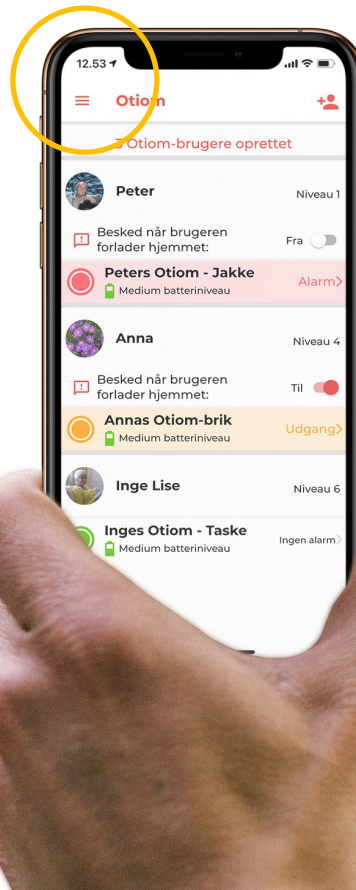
12.53

Otiom

3 Otiom-brugere oprettet

Peter
Niveau 1

Besked når brugeren forlader hjemmet:
Fra

Peters Otiom - Jakke
Medium batteriniveau
Alarm

Anna
Niveau 4

Besked når brugeren forlader hjemmet:
Til

Annas Otiom-brik
Medium batteriniveau
Udgang

Inge Lise
Niveau 6

Inges Otiom - Taske
Medium batteriniveau
Ingen alarm